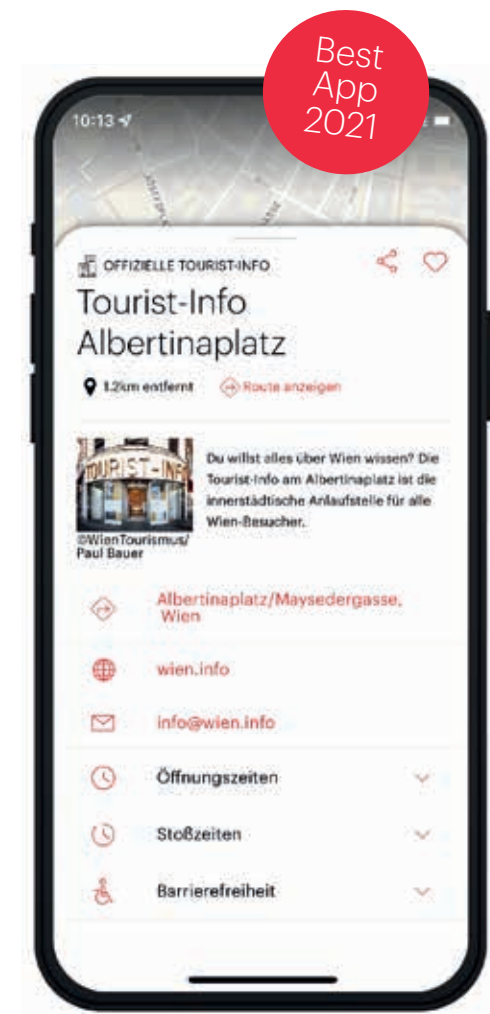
Best App 2021

10:13

OFFIZIELLE TOURIST-INFO

Tourist-Info Albertinaplatz

1.2km entfernt

Route anzeigen

TOURIST-INFO

©WienTourismus/ Paul Bauer

Du willst alles über Wien wissen? Die Tourist-Info am Albertinaplatz ist die innerstädtische Anlaufstelle für alle Wien-Besucher.

Albertinaplatz/Maysedergasse, Wien

wien.info

info@wien.info

Öffnungszeiten

Stoßzeiten

Barrierefreiheit